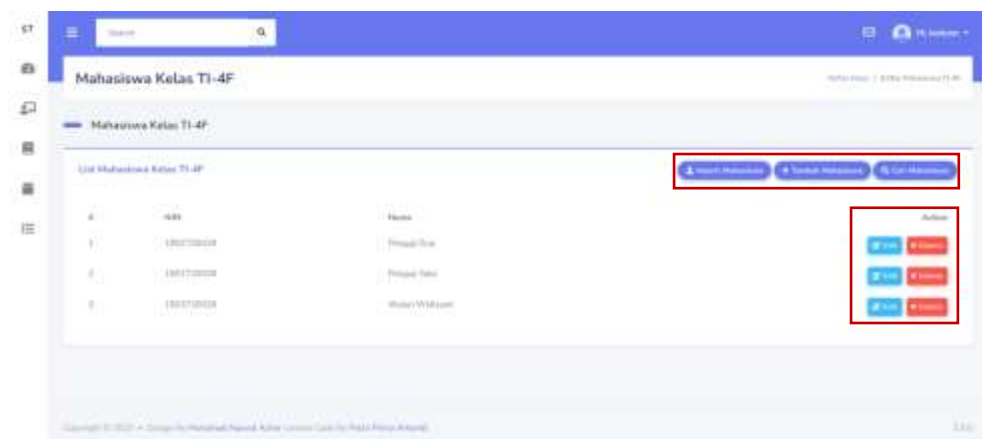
ST

Search

Hi, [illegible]

Mahasiswa Kelas TI-4F

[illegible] / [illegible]

Mahasiswa Kelas TI-4F

List Mahasiswa Kelas TI-4F

Import Mahasiswa | Tambah Mahasiswa | Cari Mahasiswa

| # | NIM | Nama | Action |
|---|---|---|---|
| 1 | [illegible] | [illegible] | Edit Delete |
| 2 | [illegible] | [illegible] | Edit Delete |
| 3 | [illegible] | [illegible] | Edit Delete |

Copyright © 2021 • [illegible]

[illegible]